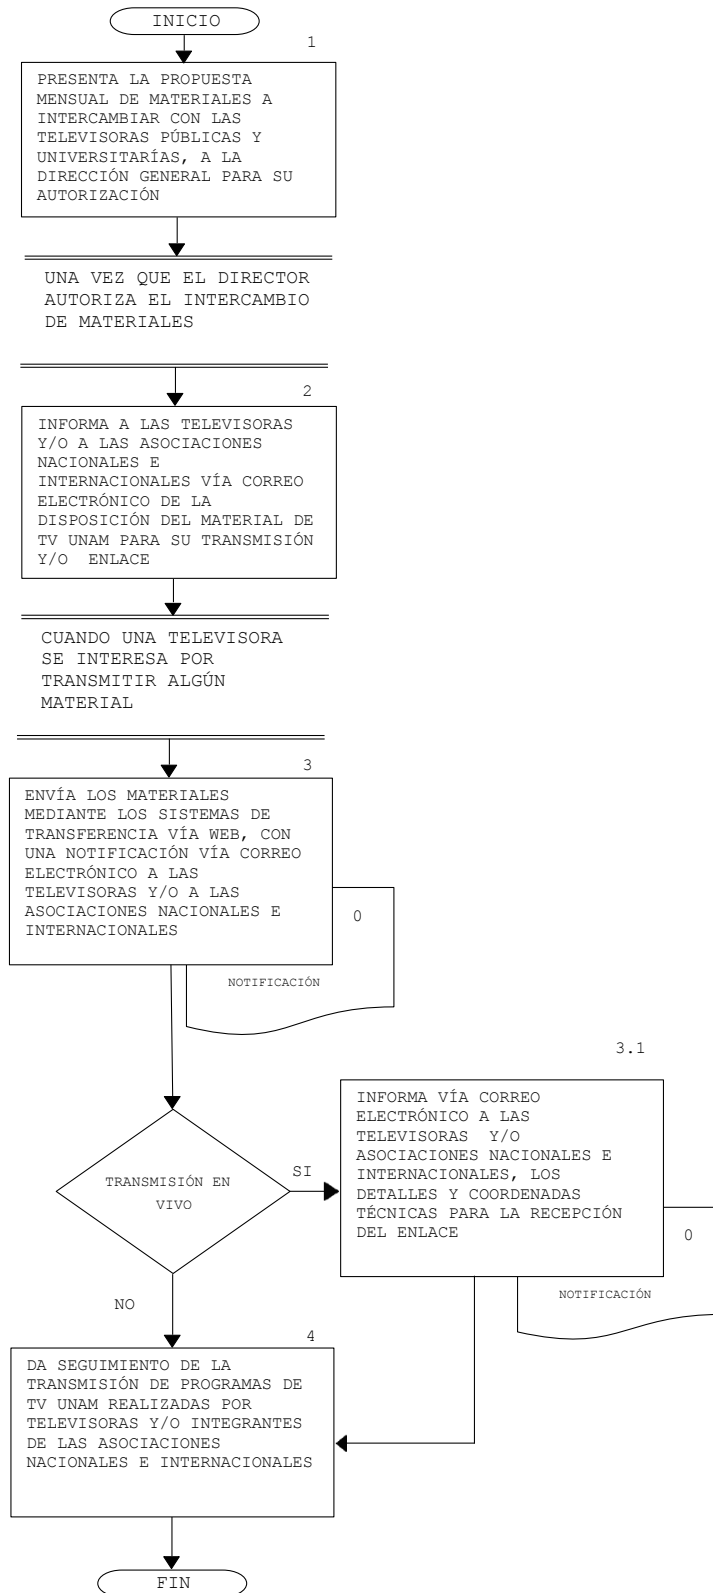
INICIO

1

PRESENTA LA PROPUESTA MENSUAL DE MATERIALES A INTERCAMBIAR CON LAS TELEVISORAS PÚBLICAS Y UNIVERSITARÍAS, A LA DIRECCIÓN GENERAL PARA SU AUTORIZACIÓN

UNA VEZ QUE EL DIRECTOR AUTORIZA EL INTERCAMBIO DE MATERIALES

2

INFORMA A LAS TELEVISORAS Y/O A LAS ASOCIACIONES NACIONALES E INTERNACIONALES VÍA CORREO ELECTRÓNICO DE LA DISPOSICIÓN DEL MATERIAL DE TV UNAM PARA SU TRANSMISIÓN Y/O ENLACE

CUANDO UNA TELEVISORA SE INTERESA POR TRANSMITIR ALGÚN MATERIAL

3

ENVÍA LOS MATERIALES MEDIANTE LOS SISTEMAS DE TRANSFERENCIA VÍA WEB, CON UNA NOTIFICACIÓN VÍA CORREO ELECTRÓNICO A LAS TELEVISORAS Y/O A LAS ASOCIACIONES NACIONALES E INTERNACIONALES

0

NOTIFICACIÓN

TRANSMISIÓN EN VIVO

SI

3.1

INFORMA VÍA CORREO ELECTRÓNICO A LAS TELEVISORAS Y/O ASOCIACIONES NACIONALES E INTERNACIONALES, LOS DETALLES Y COORDENADAS TÉCNICAS PARA LA RECEPCIÓN DEL ENLACE

0

NOTIFICACIÓN

NO

4

DA SEGUIMIENTO DE LA TRANSMISIÓN DE PROGRAMAS DE TV UNAM REALIZADAS POR TELEVISORAS Y/O INTEGRANTES DE LAS ASOCIACIONES NACIONALES E INTERNACIONALES

FIN